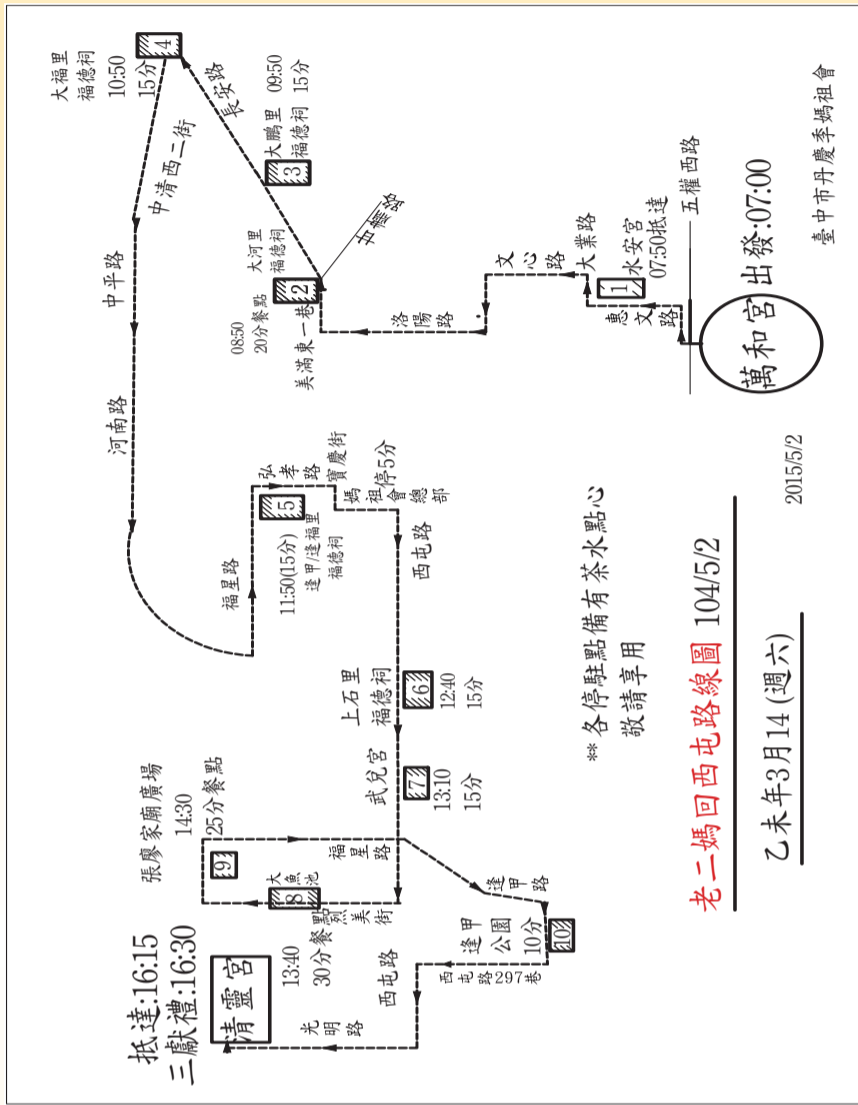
臺中市丹慶季媽祖會

萬和宮 出發:07:00

五權西路

大業路

1 水安宮
07:50抵達

惠文路

文心路

洛陽路

2 美滿東一巷
08:50
20分餐點
大河里
福德祠

市政路

3 大鵬里
福德祠
09:50
15分

長安路

4 大福里
福德祠
10:50
15分

中清西二街

中平路

河南路

福星路

5 逢甲逢福里
福德祠
11:50(15分)

弘孝路

寶慶街

媽祖會總部
停5分

西屯路

6 上石里
福德祠
12:40
15分

7 武兇宮
13:10
15分

9 張廖家廟廣場
14:30
25分餐點

8 大魚池
13:40
30分餐點

福星路

慶美街

逢甲路

10 逢甲公園
10分

西屯路297巷

西屯路

光明路

清靈宮
抵達:16:15
三獻禮:16:30

** 各停駐點備有茶水點心
敬請享用

老二媽回西屯路線圖 104/5/2

乙未年3月14(週六)

2015/5/2